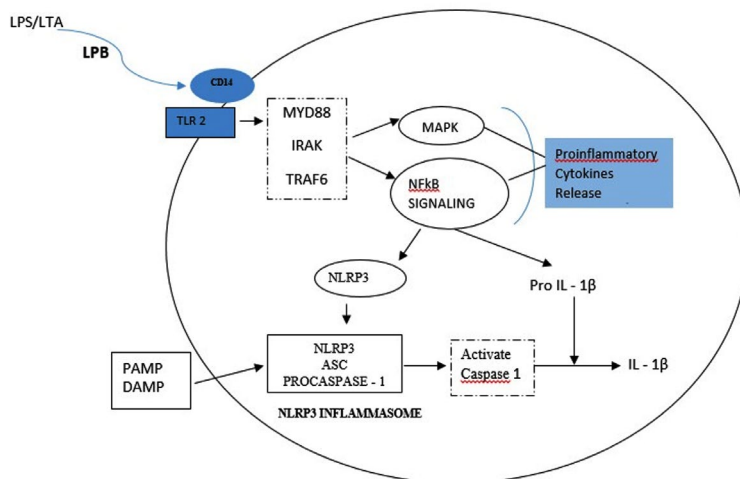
LPS/LTA

LPB

CD14

TLR 2

MYD88

IRAK

TRAF6

MAPK

NFkB SIGNALING

Proinflammatory Cytokines Release

NLRP3

Pro IL - 1β

PAMP DAMP

NLRP3 ASC PROCASPASE - 1

Activate Caspase 1

IL - 1β

NLRP3 INFLAMMASOME